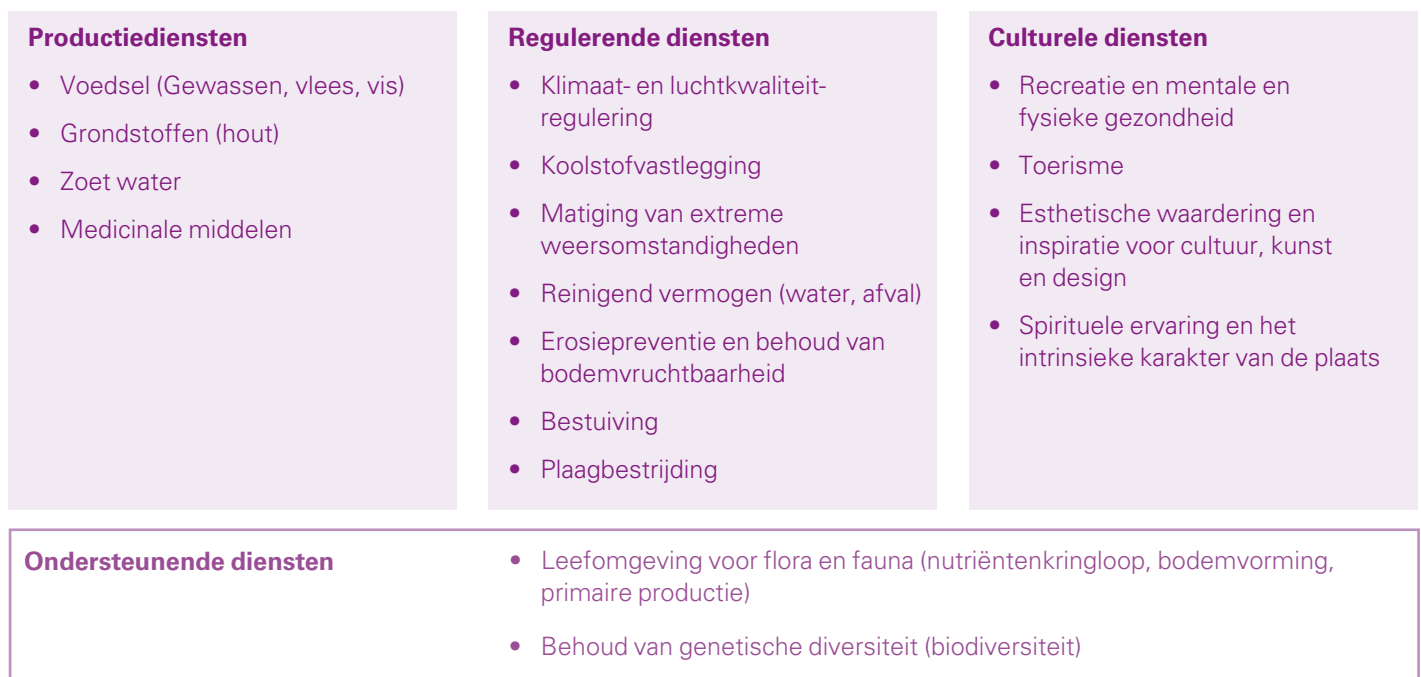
**Productiediensten**
- Voedsel (Gewassen, vlees, vis)
- Grondstoffen (hout)
- Zoet water
- Medicinale middelen

**Regulerende diensten**
- Klimaat- en luchtkwaliteitregulering
- Koolstofvastlegging
- Matiging van extreme weersomstandigheden
- Reinigend vermogen (water, afval)
- Erosiepreventie en behoud van bodemvruchtbaarheid
- Bestuiving
- Plaagbestrijding

**Culturele diensten**
- Recreatie en mentale en fysieke gezondheid
- Toerisme
- Esthetische waardering en inspiratie voor cultuur, kunst en design
- Spirituele ervaring en het intrinsieke karakter van de plaats

**Ondersteunende diensten**
- Leefomgeving voor flora en fauna (nutriëntenkringloop, bodemvorming, primaire productie)
- Behoud van genetische diversiteit (biodiversiteit)